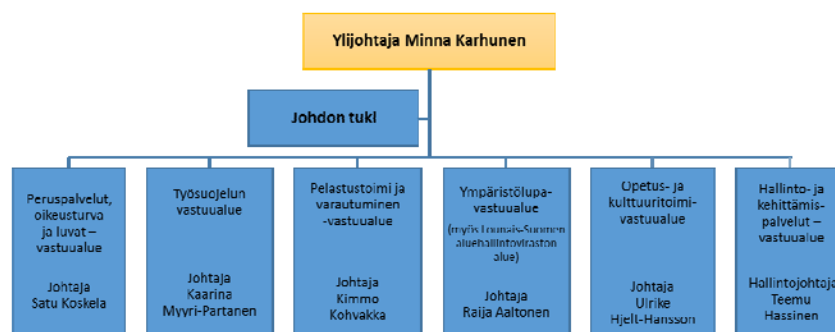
Ylijohtaja Minna Karhunen

Johdon tuki

Peruspalvelut, oikeusturva ja luvat – vastuualue

Johtaja Satu Koskela

Työsuojelun vastuualue

Johtaja Kaarina Myyri-Partanen

Pelastustoimi ja varautuminen -vastuualue

Johtaja Kimmo Kohvakka

Ympäristölupa-vastuualue

(myös Lounais-Suomen aluehallintoviraston alue)

Johtaja Raija Aaltonen

Opetus- ja kulttuuritoimi-vastuualue

Johtaja Ulrike Hjelt-Hansson

Hallinto- ja kehittämis-palvelut – vastuualue

Hallintojohtaja Teemu Hassinen